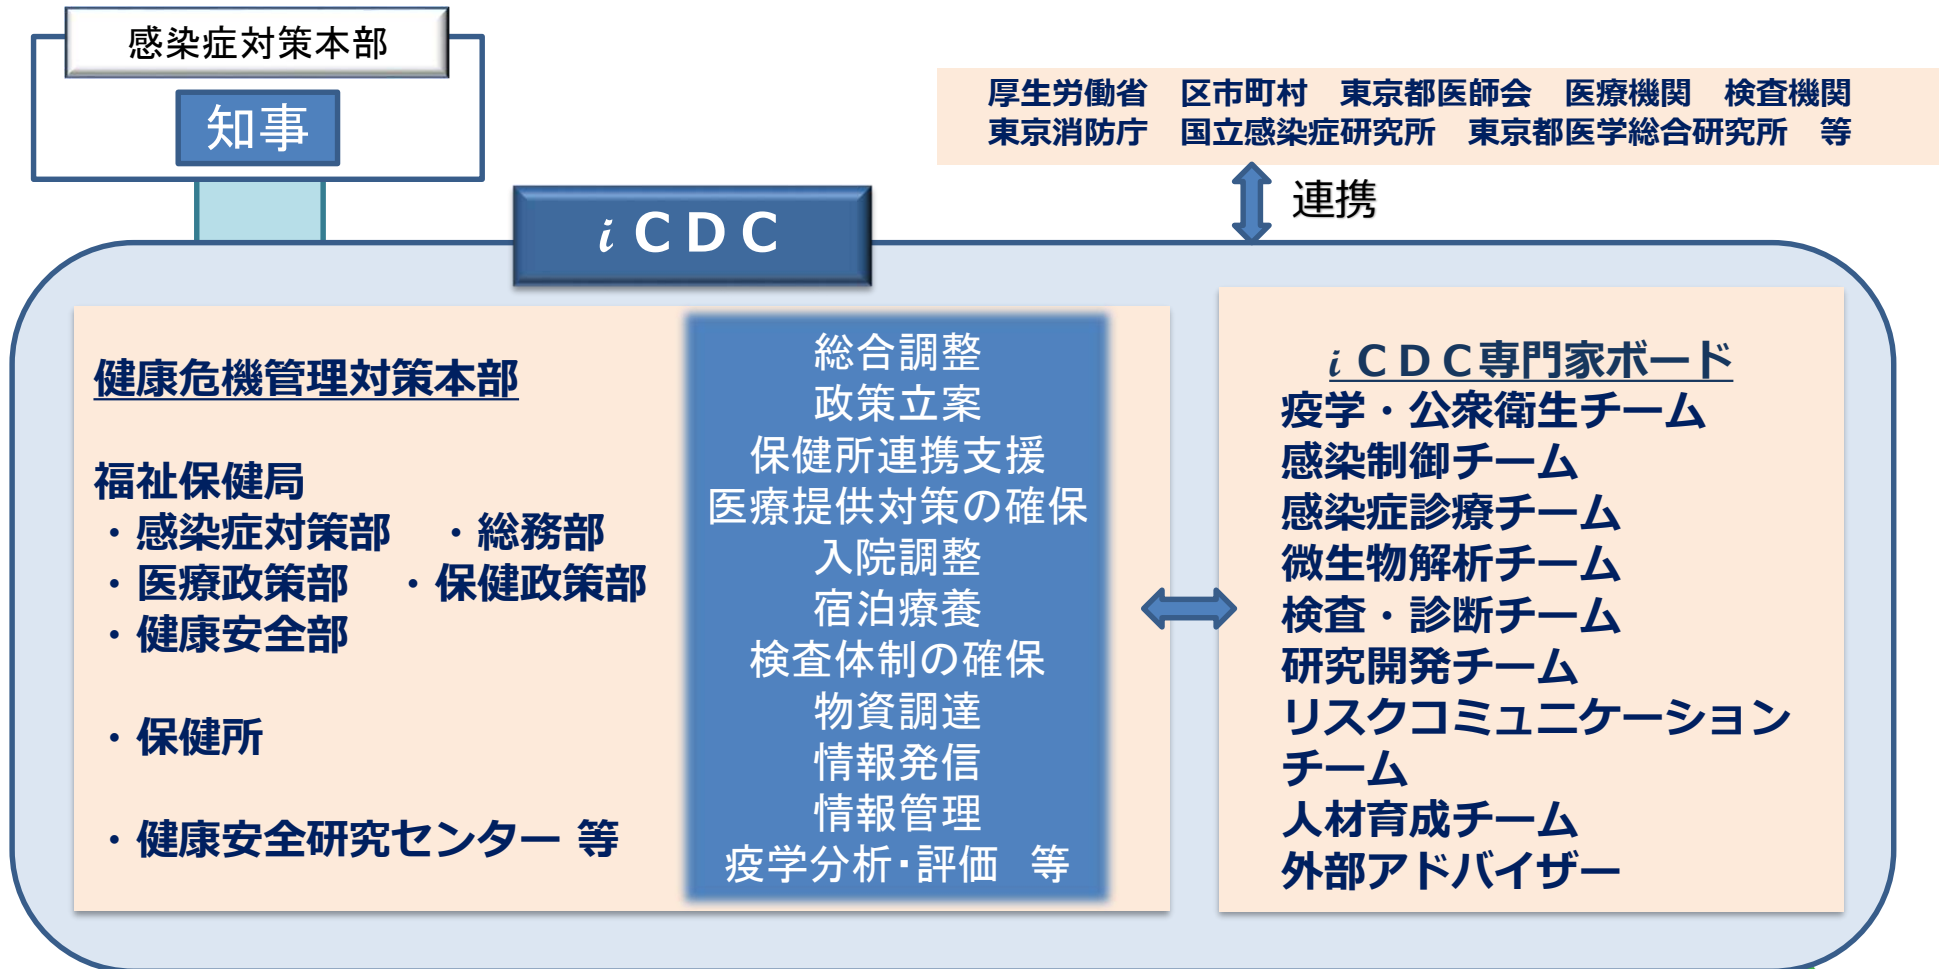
感染症対策本部

知事

厚生労働省　区市町村　東京都医師会　医療機関　検査機関
東京消防庁　国立感染症研究所　東京都医学総合研究所　等

連携

*i* CDC

健康危機管理対策本部

福祉保健局
・感染症対策部　・総務部
・医療政策部　・保健政策部
・健康安全部

・保健所

・健康安全研究センター 等

総合調整
政策立案
保健所連携支援
医療提供対策の確保
入院調整
宿泊療養
検査体制の確保
物資調達
情報発信
情報管理
疫学分析･評価　等

*i* CDC専門家ボード
疫学・公衆衛生チーム
感染制御チーム
感染症診療チーム
微生物解析チーム
検査・診断チーム
研究開発チーム
リスクコミュニケーションチーム
人材育成チーム
外部アドバイザー